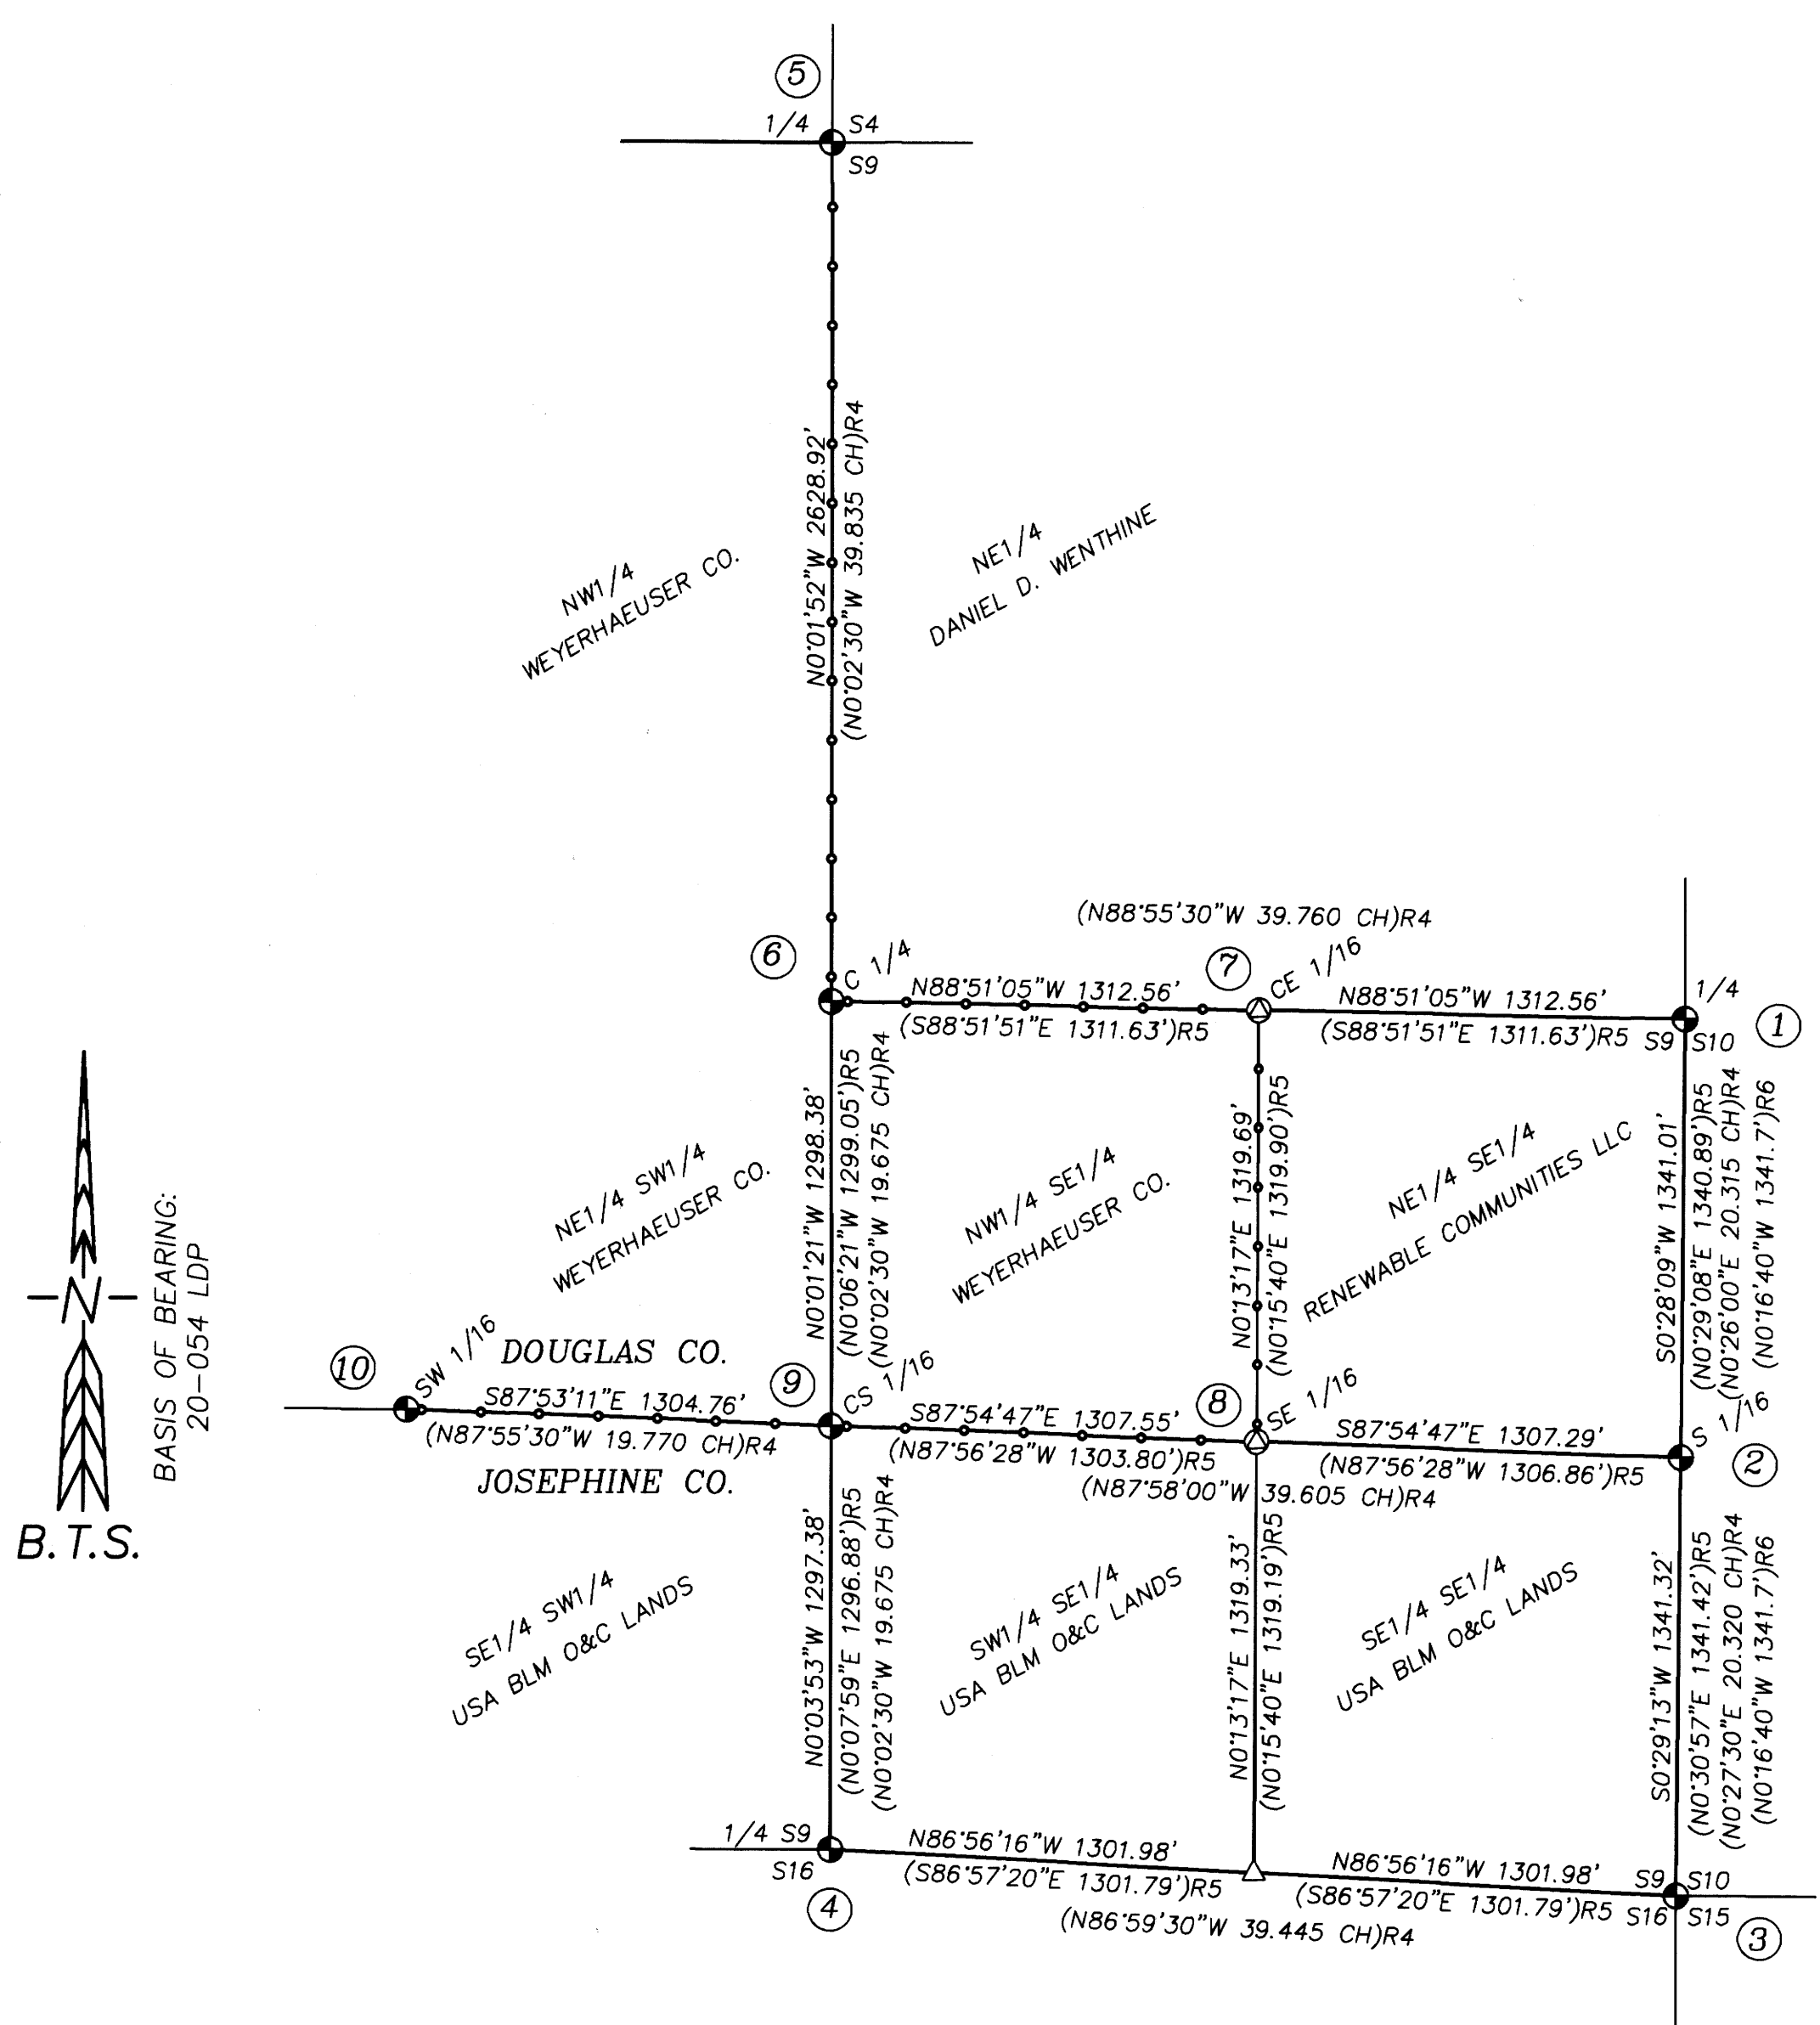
5
1/4 S4
S9

N0°01'52"W 2628.92'
(N0°02'30"W 39.835 CH)R4

NW1/4
WEYERHAEUSER CO.

NE1/4
DANIEL D. WENTHINE

(N88°55'30"W 39.760 CH)R4

6
C 1/4
N88°51'05"W 1312.56'
(S88°51'51"E 1311.63')R5
7
CE 1/16
N88°51'05"W 1312.56'
(S88°51'51"E 1311.63')R5
1/4
S9 S10
1

N0°01'21"W 1298.38'
(N0°06'21"W 1299.05')R5
(N0°02'30"W 19.675 CH)R4

NE1/4 SW1/4
WEYERHAEUSER CO.

NW1/4 SE1/4
WEYERHAEUSER CO.

N0°13'17"E 1319.69'
(N0°15'40"E 1319.90')R5

NE1/4 SE1/4
RENEWABLE COMMUNITIES LLC

S0°28'09"W 1341.01'
(N0°29'08"E 1340.89')R5
(N0°26'00"E 20.315 CH)R4
(N0°16'40"W 1341.7')R6

BASIS OF BEARING:
20-054 LDP

N

B.T.S.

10
SW 1/16
DOUGLAS CO.
S87°53'11"E 1304.76'
(N87°55'30"W 19.770 CH)R4
JOSEPHINE CO.
9
CS 1/16
S87°54'47"E 1307.55'
(N87°56'28"W 1303.80')R5
8
SE 1/16
S87°54'47"E 1307.29'
(N87°56'28"W 1306.86')R5
(N87°58'00"W 39.605 CH)R4
S 1/16
2

N0°03'53"W 1297.38'
(N0°07'59"E 1296.88')R5
(N0°02'30"W 19.675 CH)R4

SE1/4 SW1/4
USA BLM O&C LANDS

SW1/4 SE1/4
USA BLM O&C LANDS

N0°13'17"E 1319.33'
(N0°15'40"E 1319.19')R5

SE1/4 SE1/4
USA BLM O&C LANDS

S0°29'13"W 1341.32'
(N0°30'57"E 1341.42')R5
(N0°27'30"E 20.320 CH)R4
(N0°16'40"W 1341.7')R6

1/4 S9
S16
4
N86°56'16"W 1301.98'
(S86°57'20"E 1301.79')R5
(N86°59'30"W 39.445 CH)R4
N86°56'16"W 1301.98'
(S86°57'20"E 1301.79')R5
S9 S10
S16 S15
3